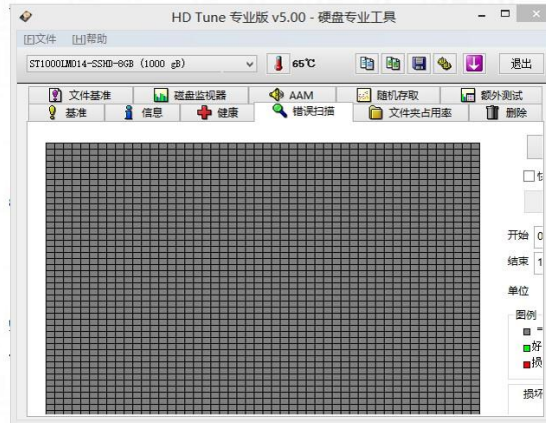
HD Tune 专业版 v5.00 - 硬盘专业工具

[F]文件 [H]帮助

ST1000LM014-SSHD-8GB (1000 gB)

65℃

退出

文件基准
磁盘监视器
AAM
随机存取
额外测试
基准
信息
健康
错误扫描
文件夹占用率
删除

快

开始 0
结束 1
单位

图例
好
损

损坏